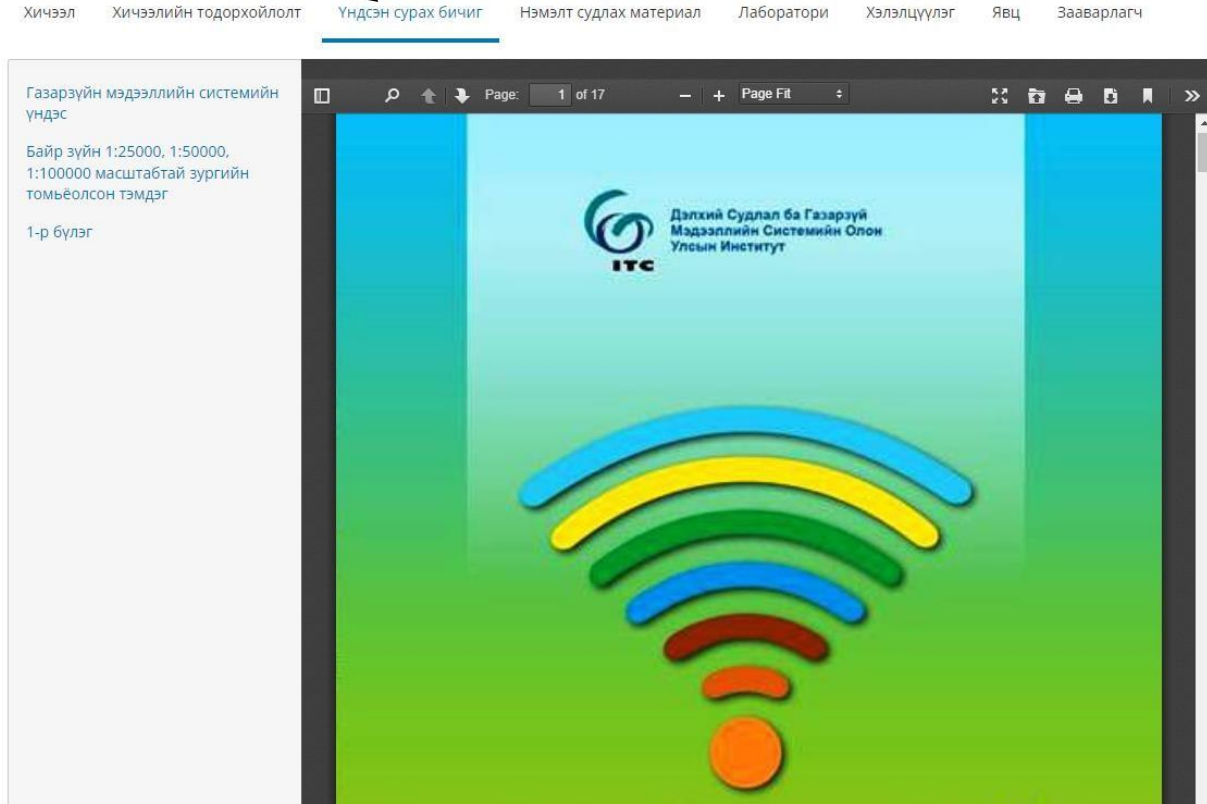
Хичээл Хичээлийн тодорхойлолт Үндсэн сурах бичиг Нэмэлт судлах материал Лаборатори Хэлэлцүүлэг Явц Заавarлагч

Газарзүйн мэдээллийн системийн үндэс

Байр зүйн 1:25000, 1:50000, 1:100000 масштабтай зургийн томьёолсон тэмдэг

1-р бүлэг

Page: 1 of 17

Page Fit

ITC

Дэлхий Судлал ба Газарзүй Мэдээллийн Системийн Олон Улсын Институт